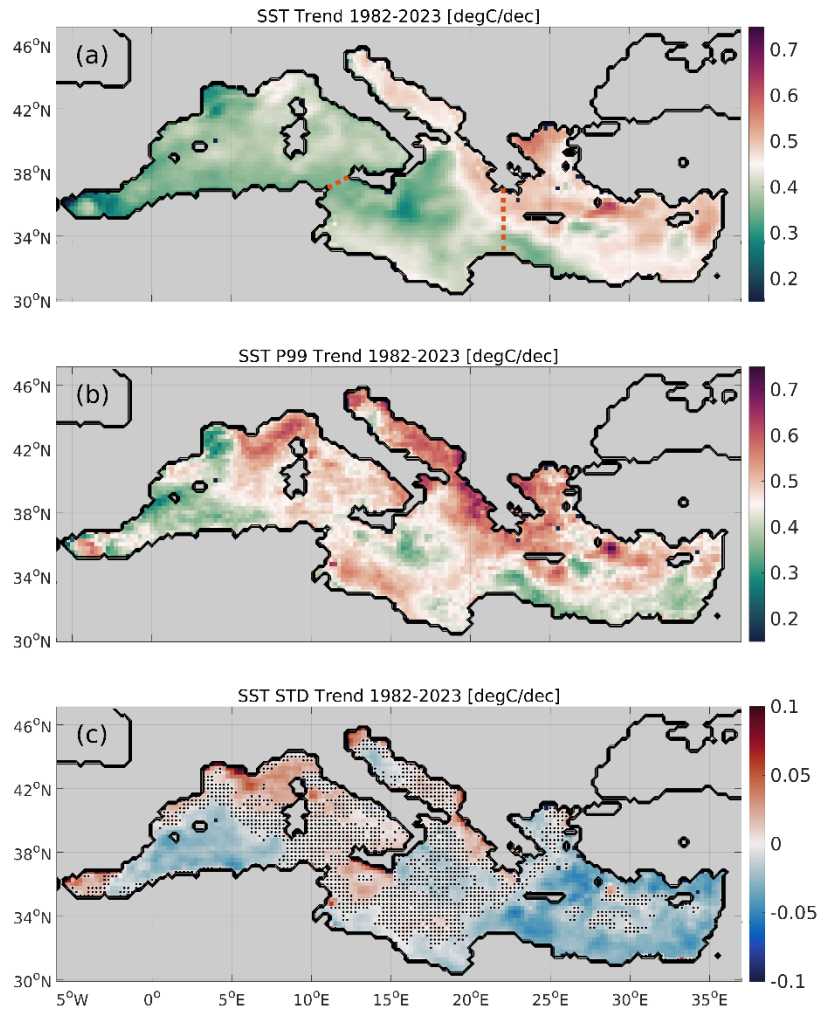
SST Trend 1982-2023 [degC/dec]

(a)

$46^oN$
$42^oN$
$38^oN$
$34^oN$
$30^oN$

0.7
0.6
0.5
0.4
0.3
0.2

SST P99 Trend 1982-2023 [degC/dec]

(b)

$46^oN$
$42^oN$
$38^oN$
$34^oN$
$30^oN$

0.7
0.6
0.5
0.4
0.3
0.2

SST STD Trend 1982-2023 [degC/dec]

(c)

$46^oN$
$42^oN$
$38^oN$
$34^oN$
$30^oN$

0.1
0.05
0
-0.05
-0.1

$5^oW$ $0^o$ $5^oE$ $10^oE$ $15^oE$ $20^oE$ $25^oE$ $30^oE$ $35^oE$